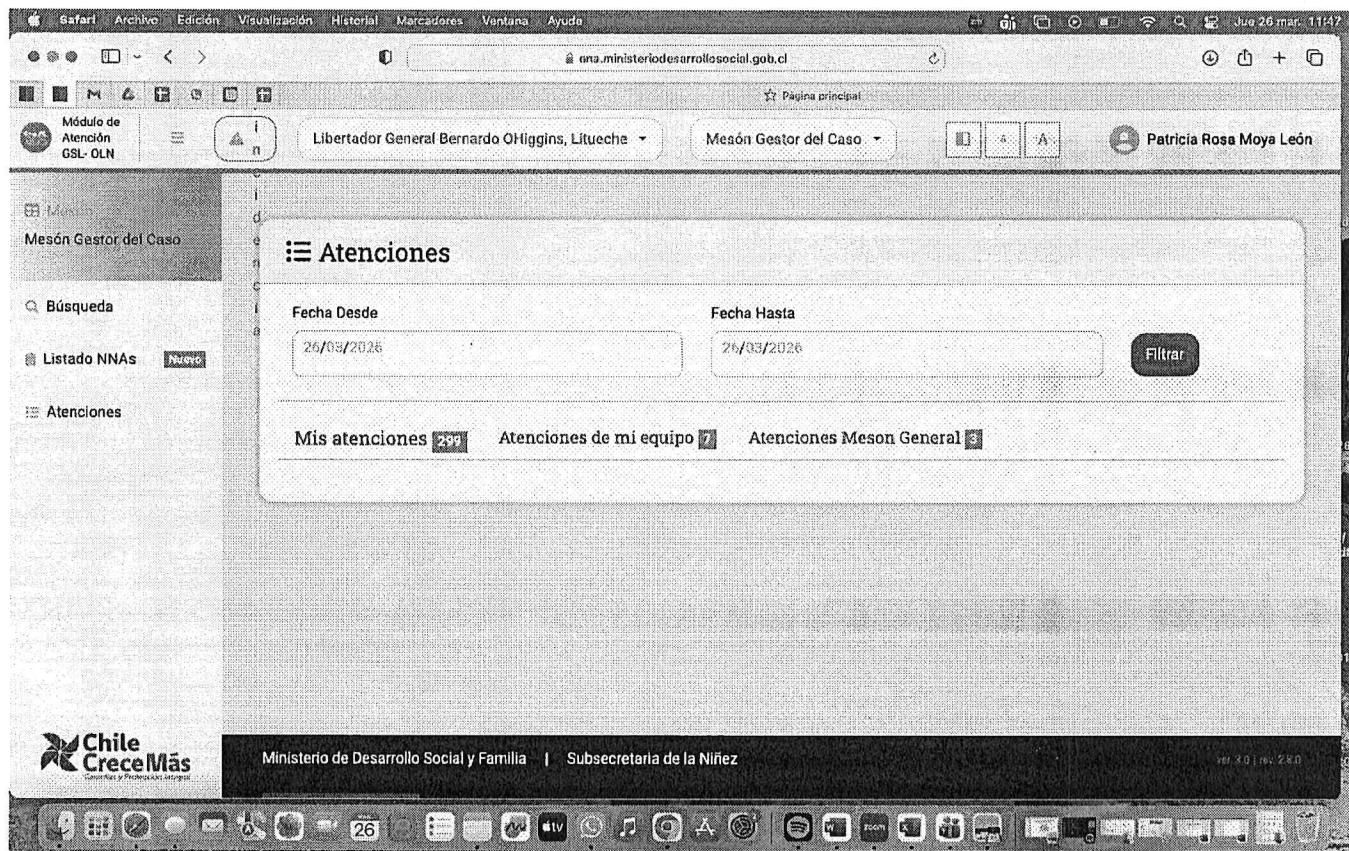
Safari Archivo Edición Visualización Historial Marcadores Ventana Ayuda

Jue 26 mar. 11:47

ona.ministeriodesarrollosocial.gob.cl

Página principal

Módulo de Atención GSL- OLN

Libertador General Bernardo OHiggins, Litueche

Mesón Gestor del Caso

Patricia Rosa Moya León

i n c i d e n c i a

Mesón

Mesón Gestor del Caso

Búsqueda

Listado NNAs Nuevo

Atenciones

Atenciones

Fecha Desde

26/03/2026

Fecha Hasta

26/03/2026

Filtrar

Mis atenciones 299 Atenciones de mi equipo 7 Atenciones Meson General 3

Chile Crece Más

Ministerio de Desarrollo Social y Familia | Subsecretaria de la Niñez

ver. 3.0 | rev. 2.8.0

26